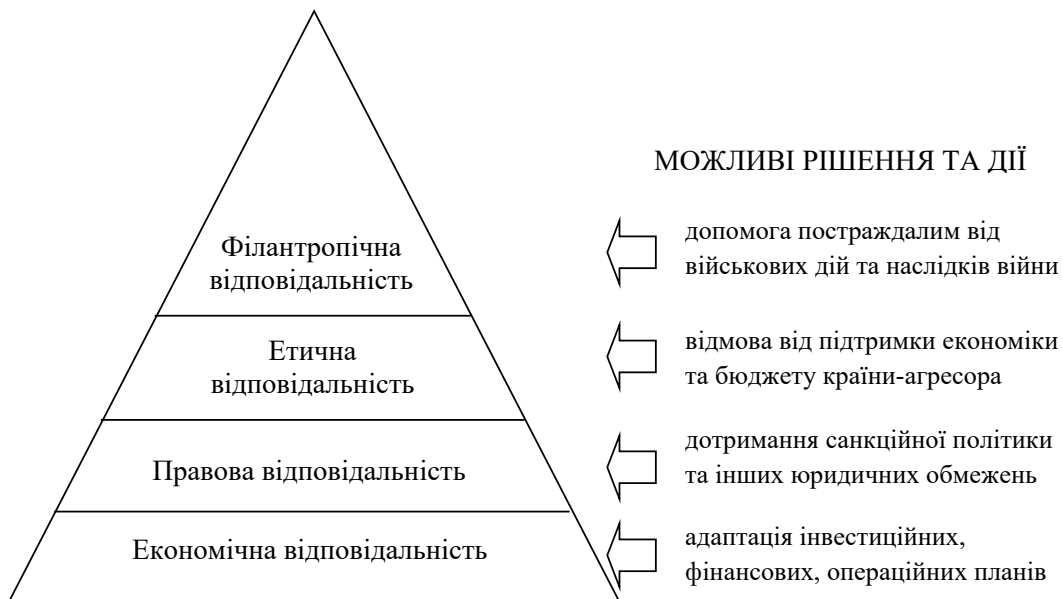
Філантропічна відповідальність

Етична відповідальність

Правова відповідальність

Економічна відповідальність

МОЖЛИВІ РІШЕННЯ ТА ДІЇ

допомога постраждалим від військових дій та наслідків війни

відмова від підтримки економіки та бюджету країни-агресора

дотримання санкційної політики та інших юридичних обмежень

адаптація інвестиційних, фінансових, операційних планів